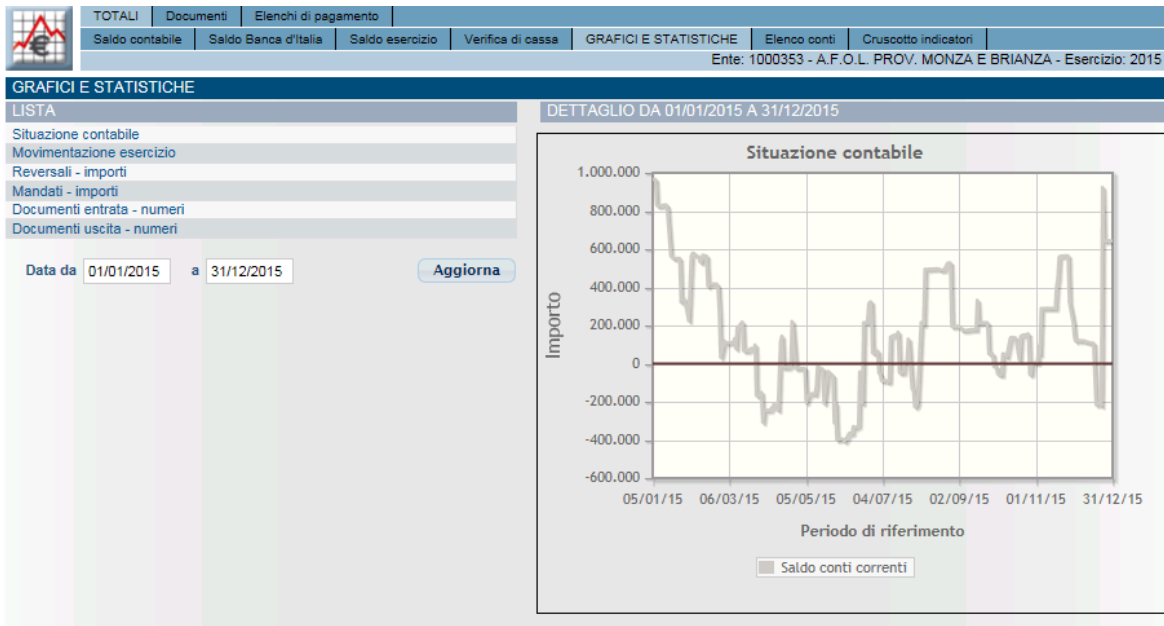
TOTALI | Documenti | Elenchi di pagamento

Saldo contabile | Saldo Banca d'Italia | Saldo esercizio | Verifica di cassa | GRAFICI E STATISTICHE | Elenco conti | Cruscotto indicatori

Ente: 1000353 - A.F.O.L. PROV. MONZA E BRIANZA - Esercizio: 2015

GRAFICI E STATISTICHE

LISTA

Situazione contabile
Movimentazione esercizio
Reversali - importi
Mandati - importi
Documenti entrata - numeri
Documenti uscita - numeri

Data da 01/01/2015 a 31/12/2015 Aggiorna

DETTAGLIO DA 01/01/2015 A 31/12/2015

Situazione contabile

Importo

1.000.000
800.000
600.000
400.000
200.000
0
-200.000
-400.000
-600.000

05/01/15 06/03/15 05/05/15 04/07/15 02/09/15 01/11/15 31/12/15

Periodo di riferimento

Saldo conti correnti